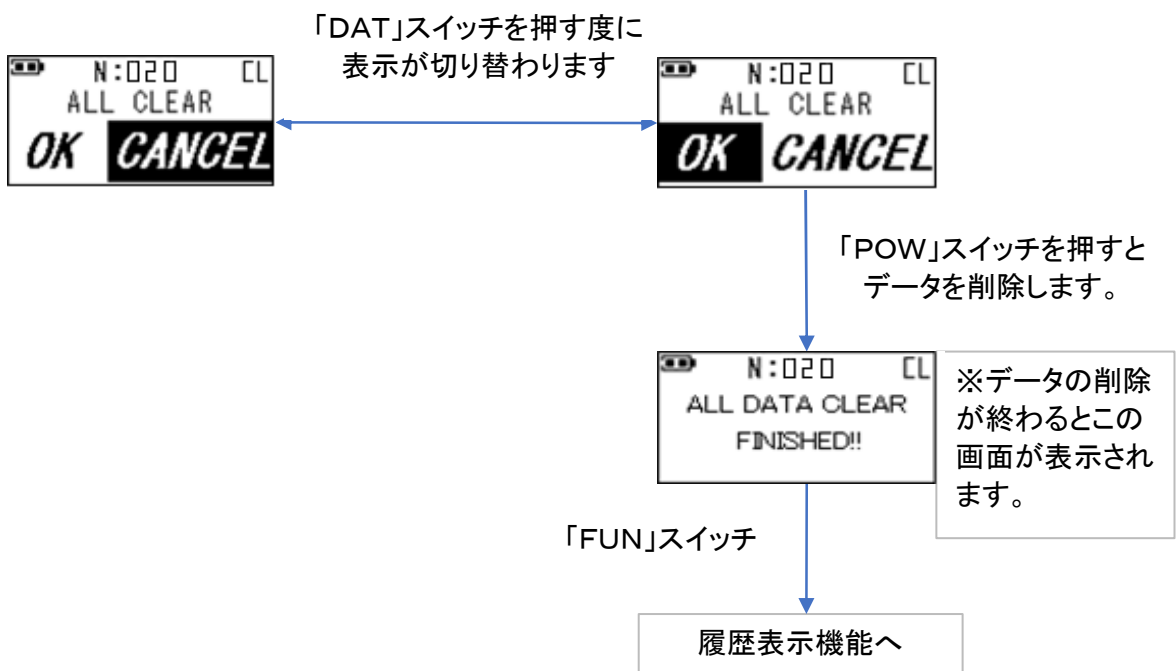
「DAT」スイッチを押す度に表示が切り替わります

N:020 CL
ALL CLEAR
OK CANCEL

N:020 CL
ALL CLEAR
OK CANCEL

「POW」スイッチを押すとデータを削除します。

N:020 CL
ALL DATA CLEAR
FINISHED!!

※データの削除が終わるとこの画面が表示されます。

「FUN」スイッチ

履歴表示機能へ